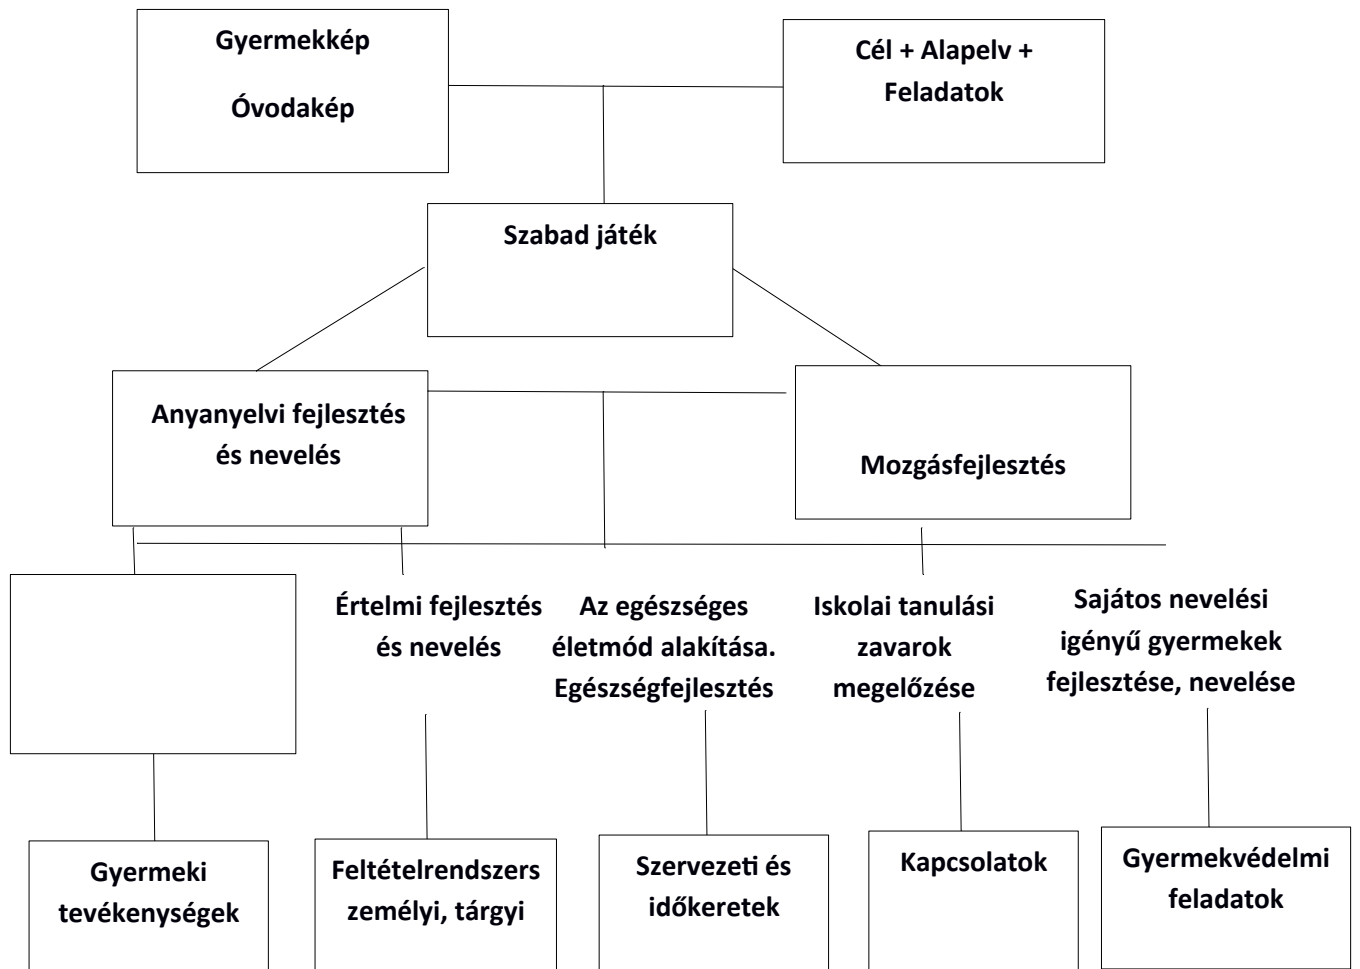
Gyermekkép

Óvodakép

Cél + Alapelv + Feladatok

Szabad játék

Anyanyelvi fejlesztés és nevelés

Mozgásfejlesztés

Értelmi fejlesztés és nevelés

Az egészséges életmód alakítása. Egészségfejlesztés

Iskolai tanulási zavarok megelőzése

Sajátos nevelési igényű gyermekek fejlesztése, nevelése

Gyermeki tevékenységek

Feltételrendszers zemélyi, tárgyi

Szervezeti és időkeretek

Kapcsolatok

Gyermekvédelmi feladatok